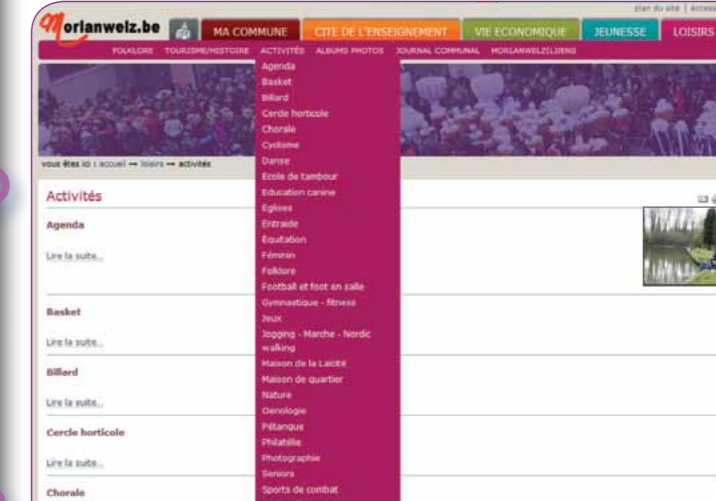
plan du site | access

Morlanwelz.be

MA COMMUNE

CITE DE L'ENSEIGNEMENT

VIE ECONOMIQUE

JEUNESSE

LOISIRS

FOLKLORE TOURISME/HISTOIRE ACTIVITÉS ALBUMS PHOTOS JOURNAL COMMUNAL MORLANWELZ(L)IENS

Agenda
Basket
Billard
Cercle horticole
Chorale
Cyclisme
Danse
Ecole de tambour
Education canine
Eglises
Entraide
Equitation
Féminin
Folklore
Football et foot en salle
Gymnastique - fitness
Jeux
Jogging - Marche - Nordic walking
Maison de la Laïcité
Maison de quartier
Nature
Oenologie
Pétanque
Philatélie
Photographie
Seniors
Sports de combat

vous êtes ici : accueil → loisirs → activités

Activités

Agenda

Lire la suite...

Basket

Lire la suite...

Billard

Lire la suite...

Cercle horticole

Lire la suite...

Chorale